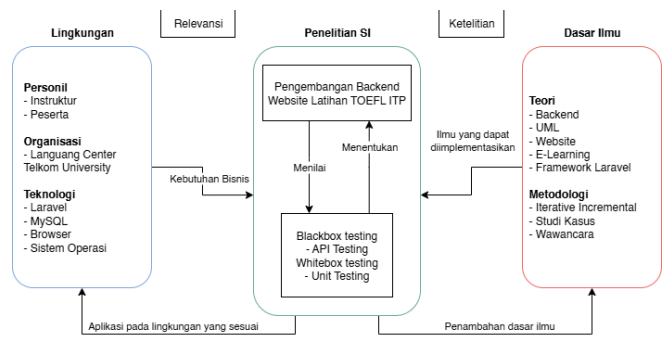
Relevansi

Ketelitian

Lingkungan

Penelitian SI

Dasar Ilmu

Personil
- Instruktur
- Peserta

Organisasi
- Languang Center Telkom University

Teknologi
- Laravel
- MySQL
- Browser
- Sistem Operasi

Kebutuhan Bisnis

Pengembangan Backend Website Latihan TOEFL ITP

Menilai

Menentukan

Blackbox testing
- API Testing
Whitebox testing
- Unit Testing

Ilmu yang dapat diimplementasikan

Teori
- Backend
- UML
- Website
- E-Learning
- Framework Laravel

Metodologi
- Iterative Incremental
- Studi Kasus
- Wawancara

Aplikasi pada lingkungan yang sesuai

Penambahan dasar ilmu